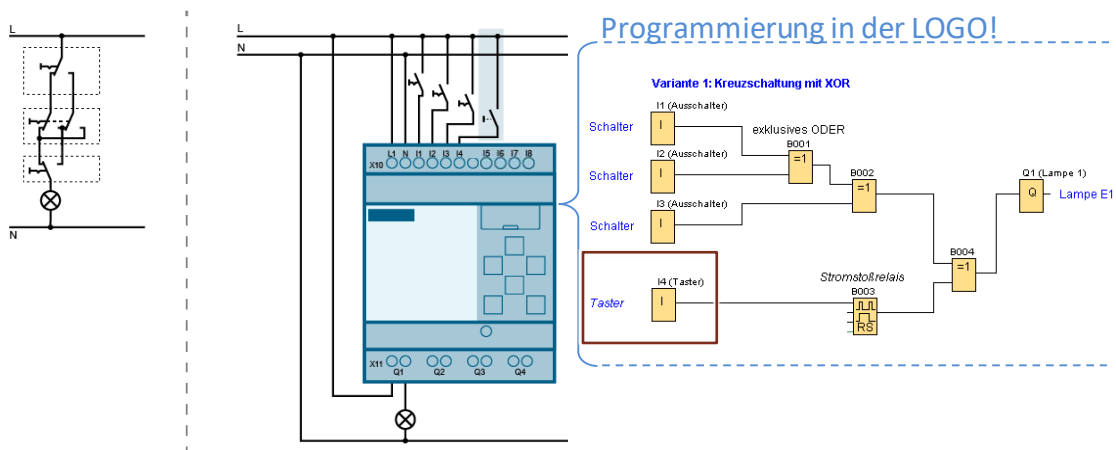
L

N

L

N

Programmierung in der LOGO!

Variante 1: Kreuzschaltung mit XOR

L1 N I1 I2 I3 I4 I5 I6 I7 I8

X10

X11 Q1 Q2 Q3 Q4

Schalter

I1 (Ausschalter)

I

exklusives ODER

B001

=1

Schalter

I2 (Ausschalter)

I

B002

=1

Q1 (Lampe 1)

Q

Lampe E1

Schalter

I3 (Ausschalter)

I

B004

=1

Taster

I4 (Taster)

I

Stromstoßrelais

B003

RS